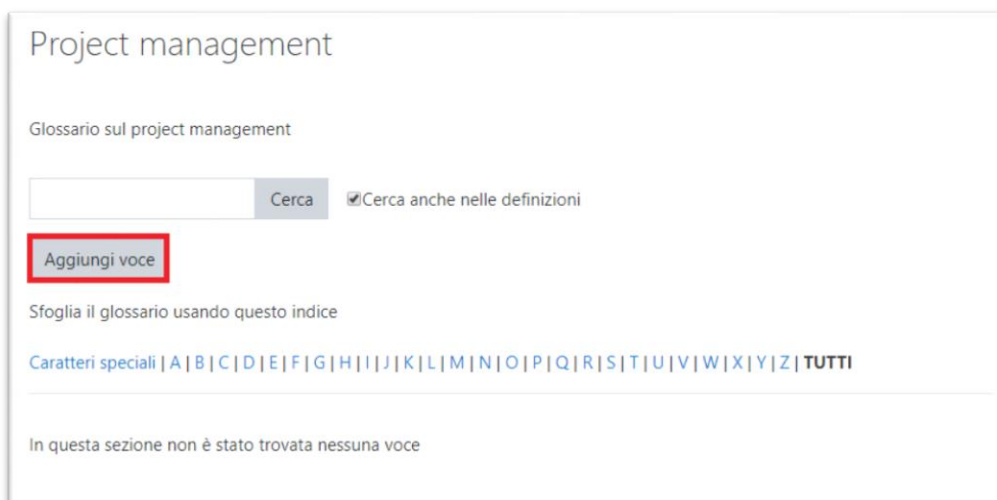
Project management

Glossario sul project management

Cerca

Cerca anche nelle definizioni

Aggiungi voce

Sfoglia il glossario usando questo indice

Caratteri speciali | A | B | C | D | E | F | G | H | I | J | K | L | M | N | O | P | Q | R | S | T | U | V | W | X | Y | Z | TUTTI

In questa sezione non è stato trovata nessuna voce